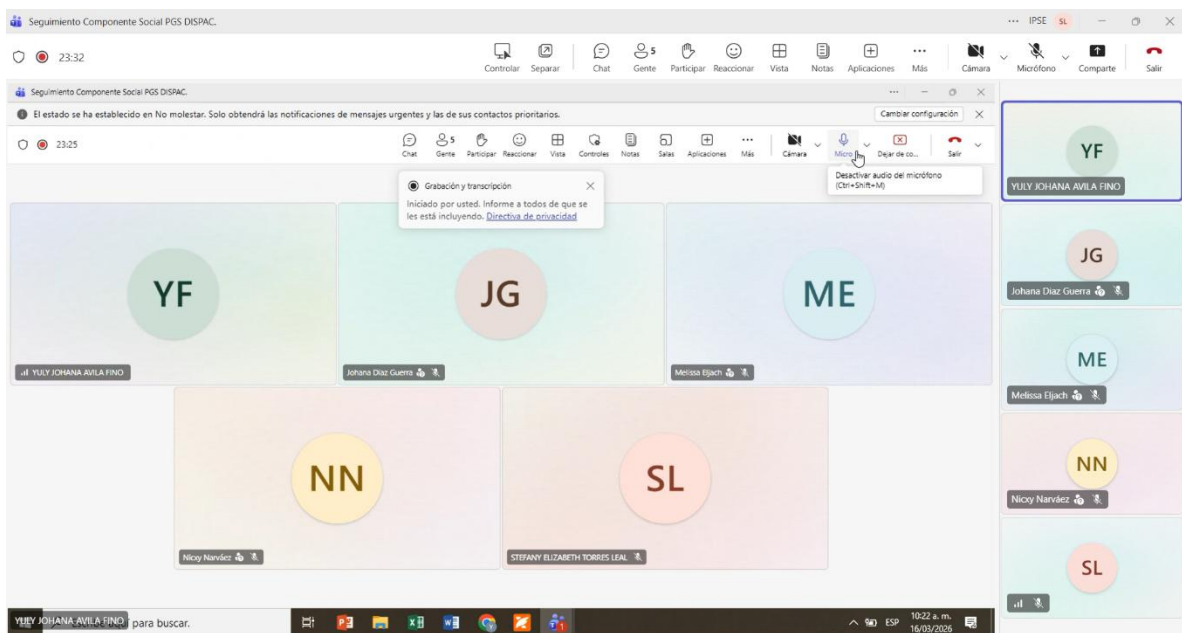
Seguimiento Componente Social PGS DISPAC.

... IPSE SL

23:32

Controlar Separar Chat 5 Gente Participar Reaccionar Vista Notas Aplicaciones Más Cámara Micrófono Comparte Salir

Seguimiento Componente Social PGS DISPAC.

El estado se ha establecido en No molestar. Solo obtendrá las notificaciones de mensajes urgentes y las de sus contactos prioritarios.

Cambiar configuración

23:25

Chat 5 Gente Participar Reaccionar Vista Controles Notas Salas Aplicaciones Más Cámara Micro Dejar de co... Salir

Desactivar audio del micrófono (Ctrl+Shift+M)

Grabación y transcripción

Iniciado por usted. Informe a todos de que se les está incluyendo. Directiva de privacidad

YF

YULY JOHANA AVILA FINO

JG

Johana Diaz Guerra

ME

Melissa Eljach

NN

Nicxy Narváez

SL

STEFANY ELIZABETH TORRES LEAL

YF

YULY JOHANA AVILA FINO

JG

Johana Diaz Guerra

ME

Melissa Eljach

NN

Nicxy Narváez

SL

YULY JOHANA AVILA FINO para buscar.

ESP 10:22 a. m. 16/03/2026